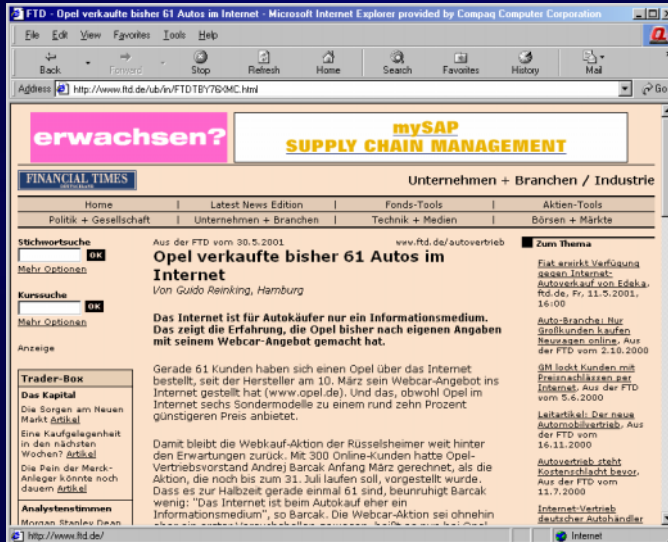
FTD - Opel verkaufte bisher 61 Autos im Internet - Microsoft Internet Explorer provided by Compaq Computer Corporation

File Edit View Favorites Tools Help

Back Forward Stop Refresh Home Search Favorites History Mail

Address http://www.ftd.de/ub/in/FTDTBY76XMC.html

erwachsen?

mySAP SUPPLY CHAIN MANAGEMENT

FINANCIAL TIMES

Unternehmen + Branchen / Industrie

| Home | Latest News Edition | Fonds-Tools | Aktien-Tools |
|---|---|---|---|
| Politik + Gesellschaft | Unternehmen + Branchen | Technik + Medien | Börsen + Märkte |

Stichwortsuche
OK
Mehr Optionen

Kurssuche
OK
Mehr Optionen

Anzeige

Trader-Box

Das Kapital

Die Sorgen am Neuen Markt Artikel

Eine Kaufgelegenheit in den nächsten Wochen? Artikel

Die Pein der Merck-Anleger könnte noch dauern Artikel

Analystenstimmen

Morgan Stanley Dean

Aus der FTD vom 30.5.2001

www.ftd.de/autovertrieb

Opel verkaufte bisher 61 Autos im Internet

Von Guido Reinking, Hamburg

Das Internet ist für Autokäufer nur ein Informationsmedium. Das zeigt die Erfahrung, die Opel bisher nach eigenen Angaben mit seinem Webcar-Angebot gemacht hat.

Gerade 61 Kunden haben sich einen Opel über das Internet bestellt, seit der Hersteller am 10. März sein Webcar-Angebot ins Internet gestellt hat (www.opel.de). Und das, obwohl Opel im Internet sechs Sondermodelle zu einem rund zehn Prozent günstigeren Preis anbietet.

Damit bleibt die Webkauf-Aktion der Rüsselsheimer weit hinter den Erwartungen zurück. Mit 300 Online-Kunden hatte Opel-Vertriebsvorstand Andrej Barcak Anfang März gerechnet, als die Aktion, die noch bis zum 31. Juli laufen soll, vorgestellt wurde. Dass es zur Halbzeit gerade einmal 61 sind, beunruhigt Barcak wenig: "Das Internet ist beim Autokauf eher ein Informationsmedium", so Barcak. Die Webcar-Aktion sei ohnehin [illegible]

Zum Thema

Fiat erwirkt Verfügung gegen Internet-Autoverkauf von Edeka, ftd.de, Fr, 11.5.2001, 16:00

Auto-Branche: Nur Großkunden kaufen Neuwagen online, Aus der FTD vom 2.10.2000

GM lockt Kunden mit Preisnachlässen per Internet, Aus der FTD vom 5.6.2000

Leitartikel: Der neue Automobilvertrieb, Aus der FTD vom 16.11.2000

Autovertrieb steht Kostenschlacht bevor, Aus der FTD vom 11.7.2000

Internet-Vertrieb deutscher Autohändler

http://www.ftd.de/

Internet